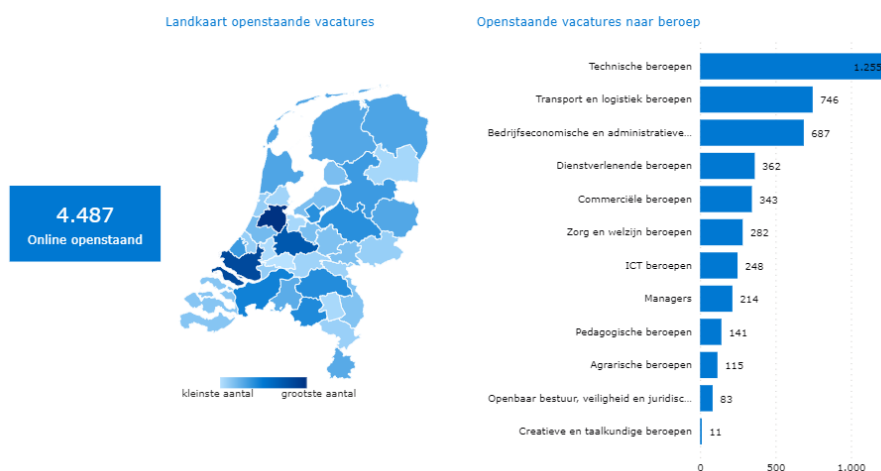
Landkaart openstaande vacatures

4.487
Online openstaand

kleinste aantal grootste aantal

Openstaande vacatures naar beroep

| Beroep | Aantal |
|---|---|
| Technische beroepen | 1.255 |
| Transport en logistiek beroepen | 746 |
| Bedrijfseconomische en administratieve... | 687 |
| Dienstverlenende beroepen | 362 |
| Commerciële beroepen | 343 |
| Zorg en welzijn beroepen | 282 |
| ICT beroepen | 248 |
| Managers | 214 |
| Pedagogische beroepen | 141 |
| Agrarische beroepen | 115 |
| Openbaar bestuur, veiligheid en juridisc... | 83 |
| Creatieve en taalkundige beroepen | 11 |

0 500 1.000